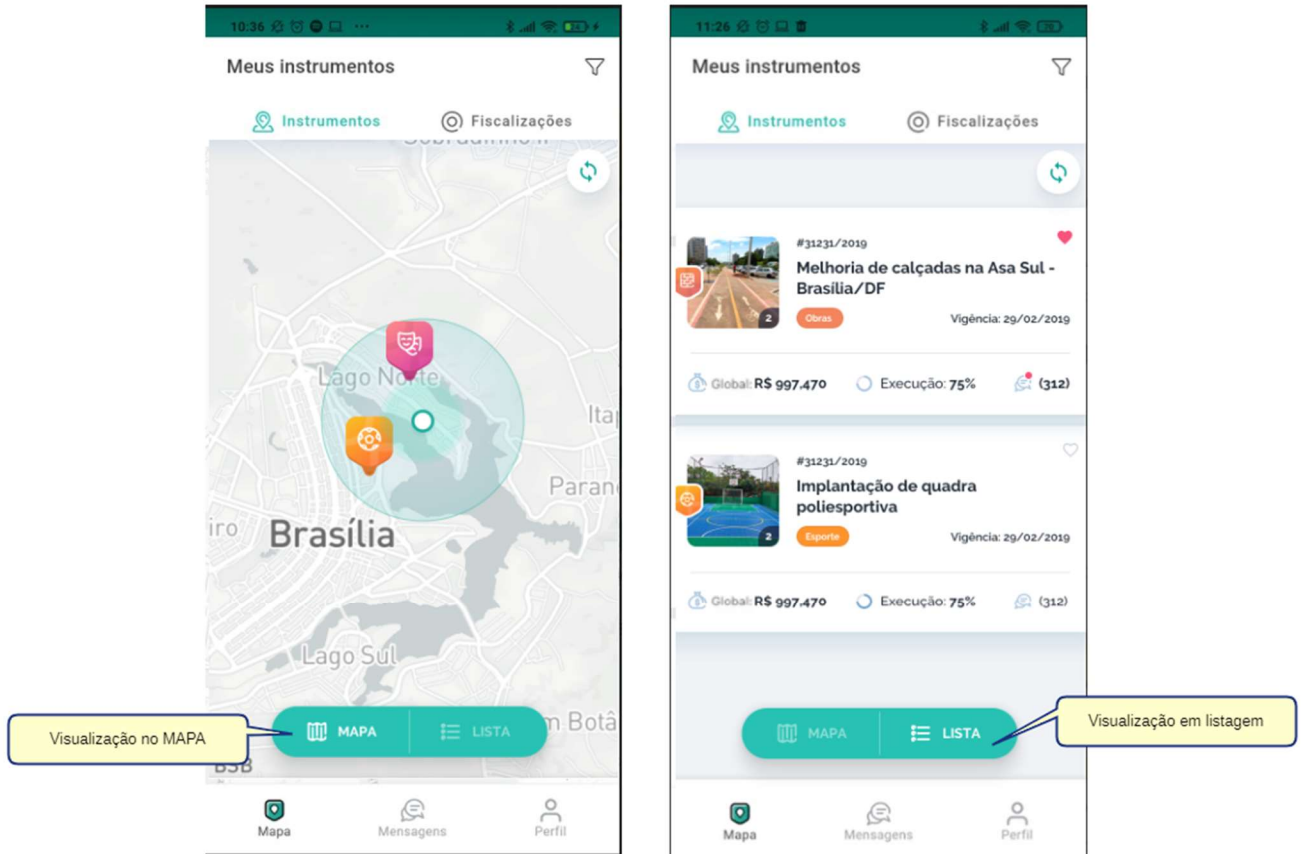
10:36

Meus instrumentos

Instrumentos Fiscalizações

Sobradinho II

Lago Norte

Itap

Paran

iro

Brasília

Lago Sul

m Botâ

BSB

Visualização no MAPA

MAPA LISTA

Mapa Mensagens Perfil

11:26

Meus instrumentos

Instrumentos Fiscalizações

#31231/2019
Melhoria de calçadas na Asa Sul - Brasília/DF
2
Obras
Vigência: 29/02/2019
Global: R$ 997.470 Execução: 75% (312)

#31231/2019
Implantação de quadra poliesportiva
2
Esporte
Vigência: 29/02/2019
Global: R$ 997.470 Execução: 75% (312)

MAPA LISTA

Visualização em listagem

Mapa Mensagens Perfil